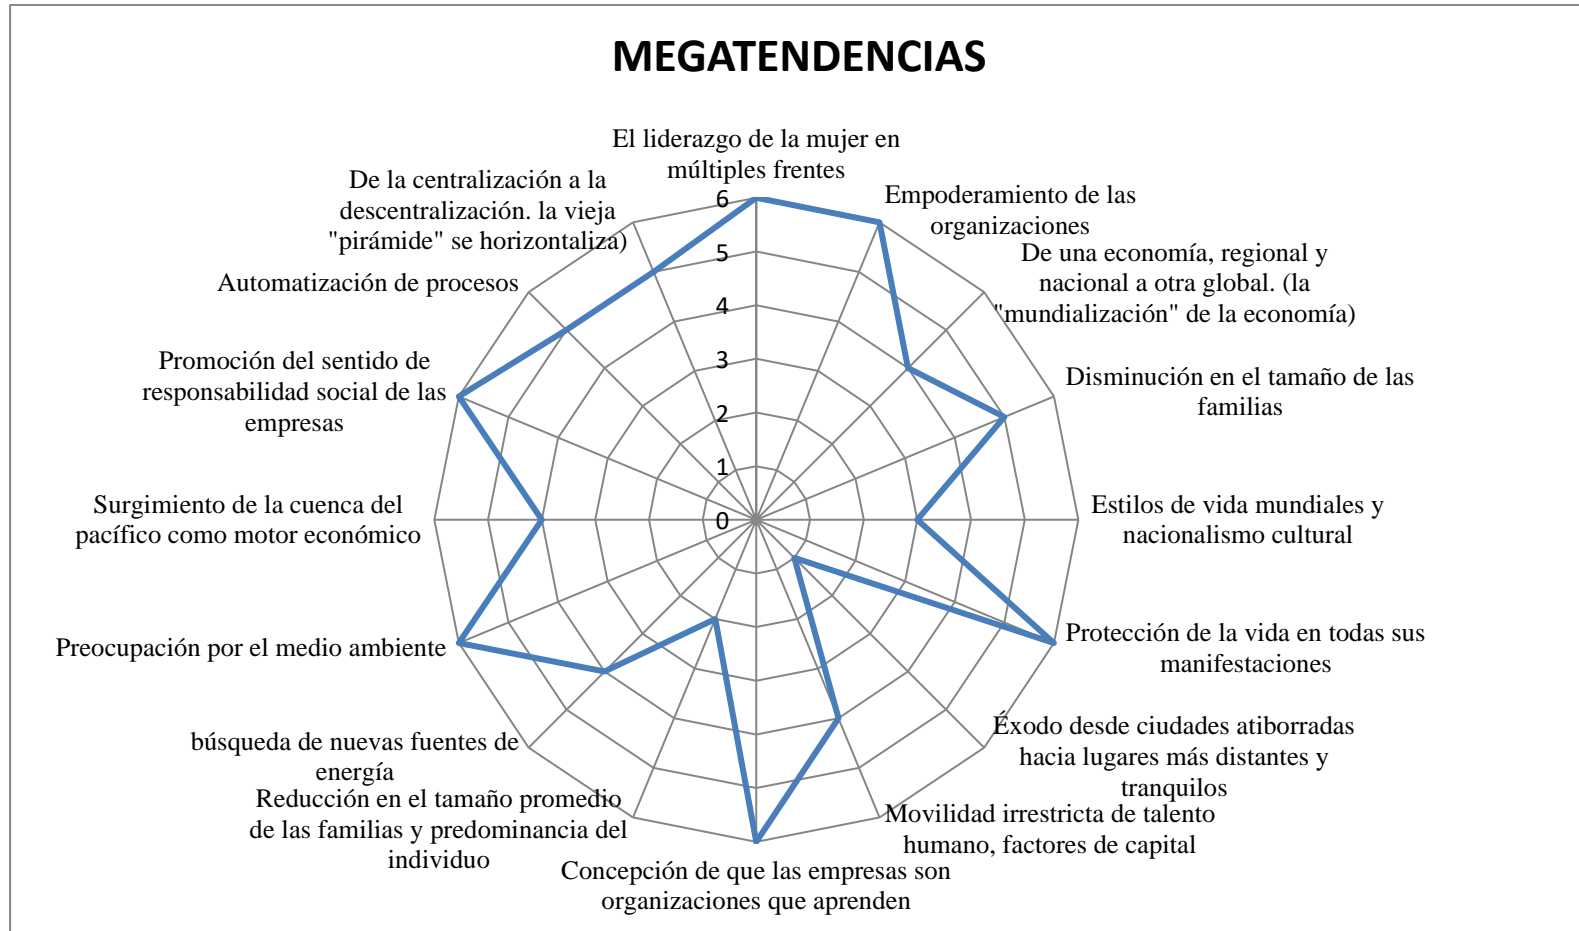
MEGATENDENCIAS

El liderazgo de la mujer en múltiples frentes

Empoderamiento de las organizaciones

De una economía, regional y nacional a otra global. (la "mundialización" de la economía)

Disminución en el tamaño de las familias

Estilos de vida mundiales y nacionalismo cultural

Protección de la vida en todas sus manifestaciones

Éxodo desde ciudades atiborradas hacia lugares más distantes y tranquilos

Movilidad irrestricta de talento humano, factores de capital

Concepción de que las empresas son organizaciones que aprenden

Reducción en el tamaño promedio de las familias y predominancia del individuo

búsqueda de nuevas fuentes de energía

Preocupación por el medio ambiente

Surgimiento de la cuenca del pacífico como motor económico

Promoción del sentido de responsabilidad social de las empresas

Automatización de procesos

De la centralización a la descentralización. la vieja "pirámide" se horizontaliza)

6
5
4
3
2
1
0